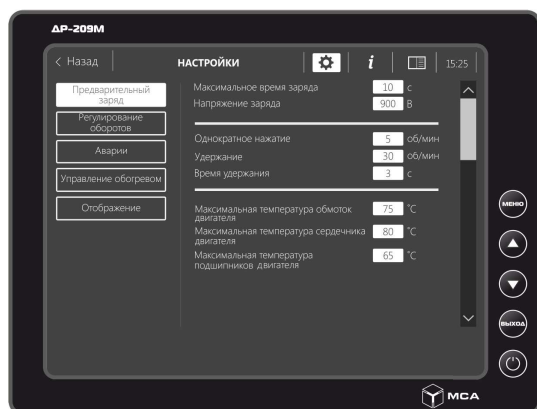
ДР-209М

< Назад

НАСТРОЙКИ

i

15:25

Предварительный заряд

Регулирование оборотов

Аварии

Управление обогревом

Отображение

| | | |
|---|---|---|
| Максимальное время заряда | 10 | с |
| Напряжение заряда | 900 | В |

| | | |
|---|---|---|
| Однократное нажатие | 5 | об/мин |
| Удержание | 30 | об/мин |
| Время удержания | 3 | с |

| | | |
|---|---|---|
| Максимальная температура обмоток двигателя | 75 | °С |
| Максимальная температура сердечника двигателя | 80 | °С |
| Максимальная температура подшипников двигателя | 65 | °С |

МЕНЮ

ВЫХОД

МСА